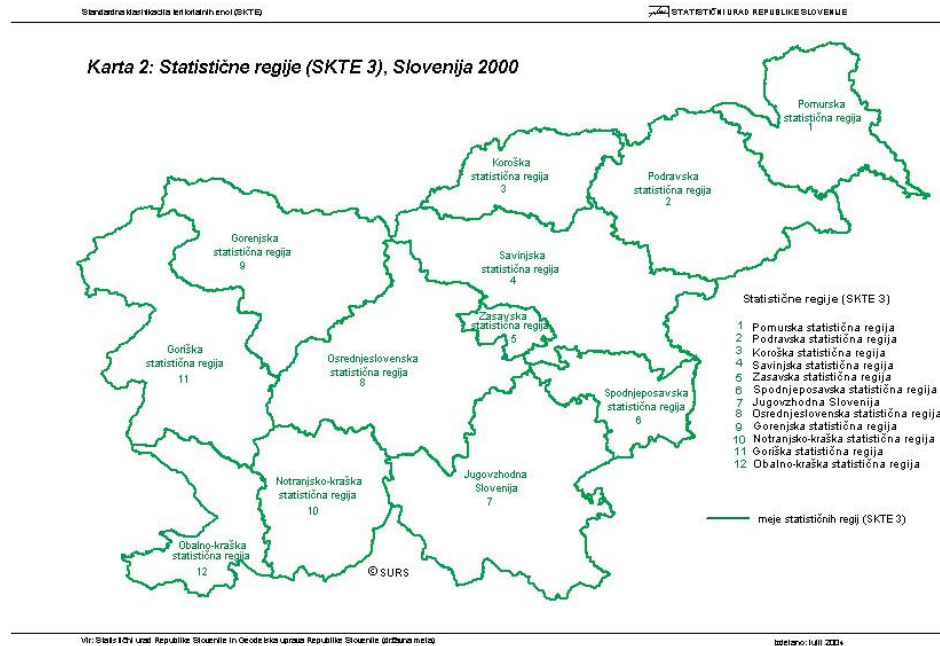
Standardna klasifikacija teritorialnih enot (SKTE)

STATISTIČNI URAD REPUBLIKE SLOVENIJE

Karta 2: Statistične regije (SKTE 3), Slovenija 2000

Pomurska statistična regija 1

Koroška statistična regija 3

Podravska statistična regija 2

Gorenjska statistična regija 9

Savinjska statistična regija 4

Zasavska statistična regija 5

Goriška statistična regija 11

Osrednjeslovenska statistična regija 8

Spodnjeposavska statistična regija 6

Notranjsko-kraška statistična regija 10

Jugovzhodna Slovenija 7

Obalno-kraška statistična regija 12

©SURS

Statistične regije (SKTE 3)

1 Pomurska statistična regija
2 Podravska statistična regija
3 Koroška statistična regija
4 Savinjska statistična regija
5 Zasavska statistična regija
6 Spodnjeposavska statistična regija
7 Jugovzhodna Slovenija
8 Osrednjeslovenska statistična regija
9 Gorenjska statistična regija
10 Notranjsko-kraška statistična regija
11 Goriška statistična regija
12 Obalno-kraška statistična regija

meje statističnih regij (SKTE 3)

Vir: Statistični urad Republike Slovenije in Geodetska uprava Republike Slovenije (državna meja)

Izdelano: julij 2004